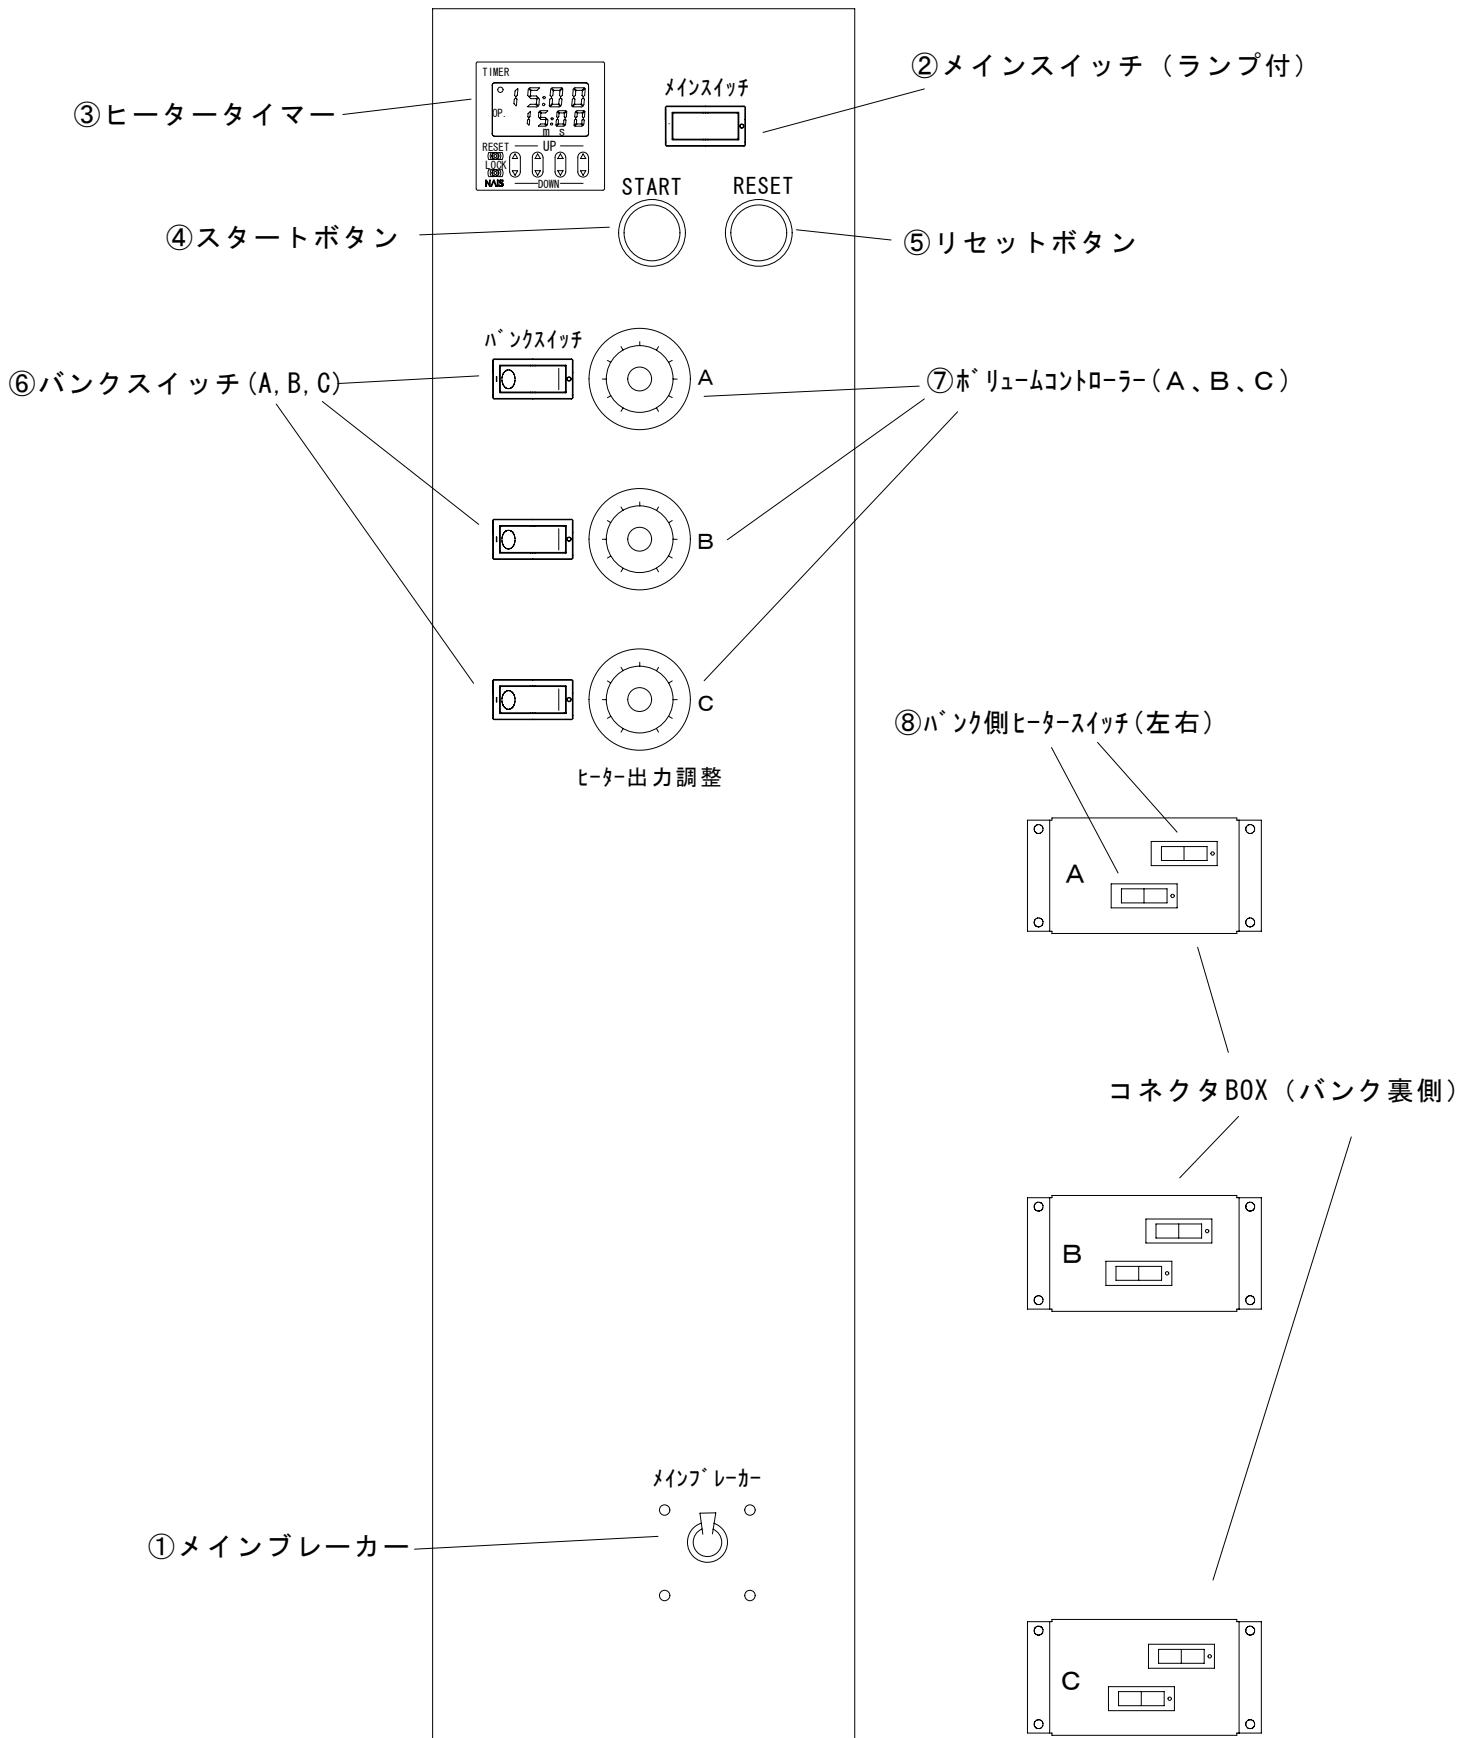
TIMER
15:00
OP.
15:00
m s
RESET
UP
LOCK
NAIS
DOWN

③ヒータータイマー

メインスイッチ

②メインスイッチ（ランプ付）

START

RESET

④スタートボタン

⑤リセットボタン

バンクスイッチ

⑥バンクスイッチ(A,B,C)

A

⑦ボリュームコントローラー（A、B、C）

B

C

ヒーター出力調整

⑧バンク側ヒータースイッチ(左右)

A

コネクタBOX（バンク裏側）

B

メインブレーカー

①メインブレーカー

C